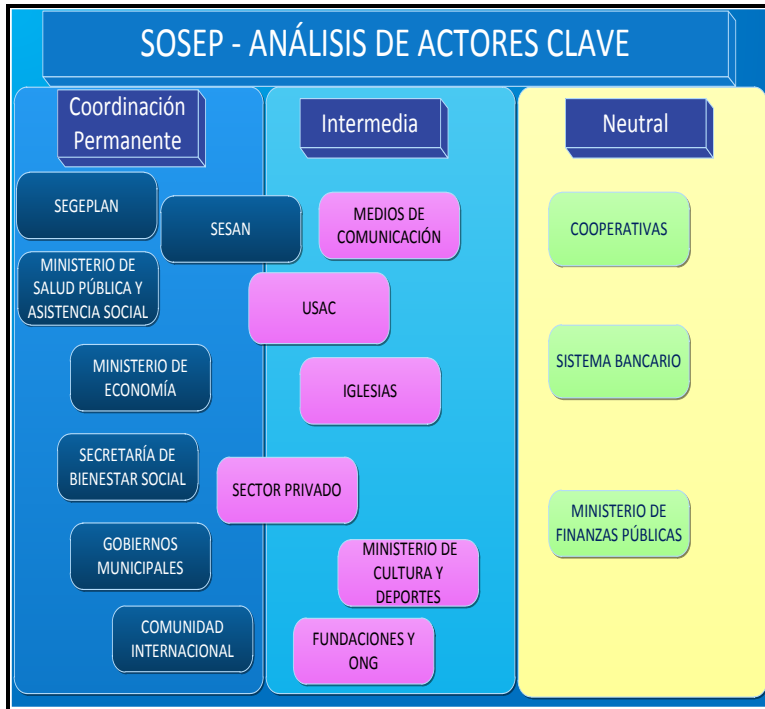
SOSEP - ANÁLISIS DE ACTORES CLAVE

Coordinación Permanente

SEGEPLAN

SESAN

MINISTERIO DE SALUD PÚBLICA Y ASISTENCIA SOCIAL

MINISTERIO DE ECONOMÍA

SECRETARÍA DE BIENESTAR SOCIAL

GOBIERNOS MUNICIPALES

COMUNIDAD INTERNACIONAL

Intermedia

MEDIOS DE COMUNICACIÓN

USAC

IGLESIAS

SECTOR PRIVADO

MINISTERIO DE CULTURA Y DEPORTES

FUNDACIONES Y ONG

Neutral

COOPERATIVAS

SISTEMA BANCARIO

MINISTERIO DE FINANZAS PÚBLICAS